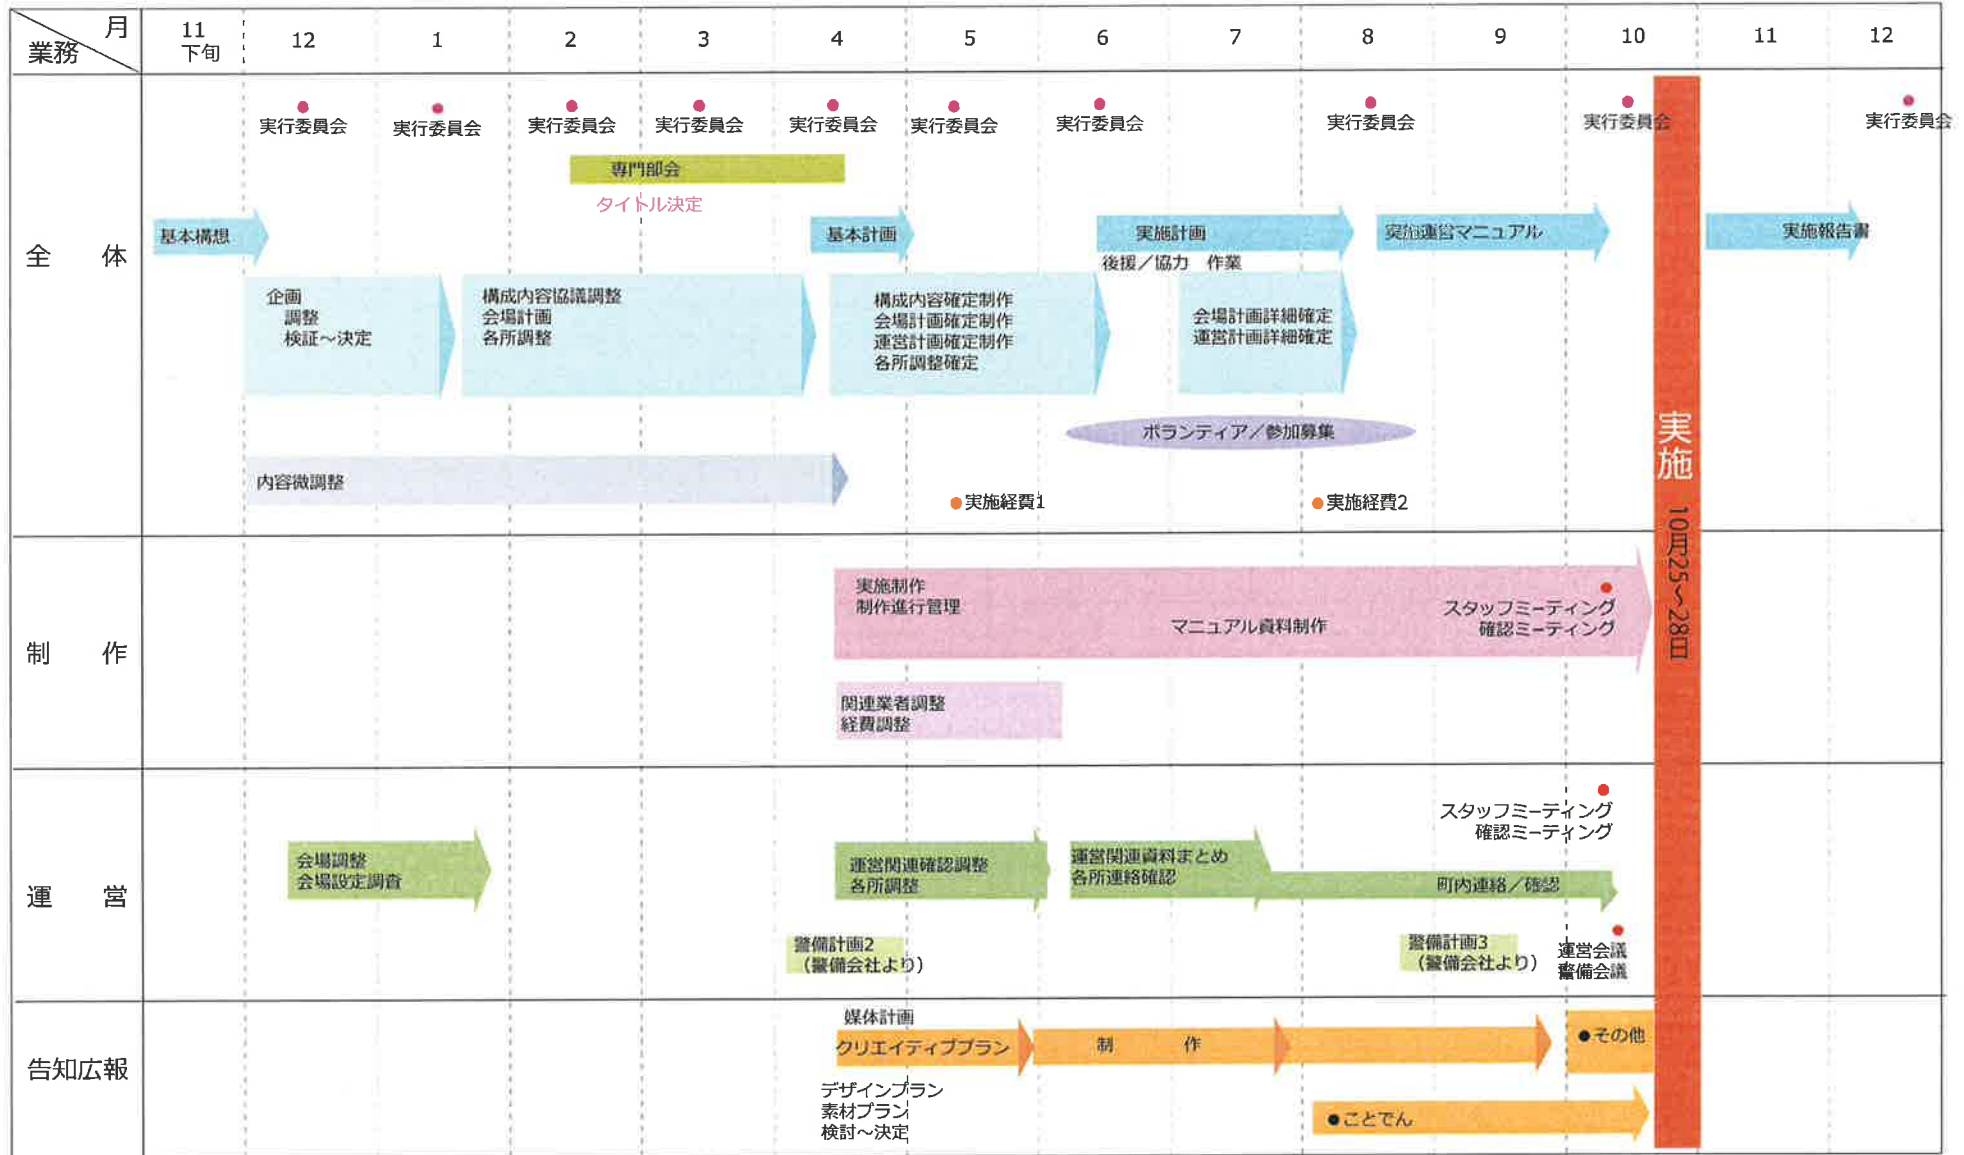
月
業務

| 業務 \ 月 | 11 下旬 | 12 | 1 | 2 | 3 | 4 | 5 | 6 | 7 | 8 | 9 | 10 | 11 | 12 |
|---|---|---|---|---|---|---|---|---|---|---|---|---|---|---|

全　体

実行委員会 実行委員会 実行委員会 実行委員会 実行委員会 実行委員会 実行委員会 実行委員会 実行委員会 実行委員会

専門部会
タイトル決定

基本構想
基本計画
実施計画
後援／協力　作業
実施運営マニュアル
実施報告書

企画
調整
検証～決定

構成内容協議調整
会場計画
各所調整

構成内容確定制作
会場計画確定制作
運営計画確定制作
各所調整確定

会場計画詳細確定
運営計画詳細確定

ボランティア／参加募集

内容微調整

実施経費1
実施経費2

制　作

実施制作
制作進行管理
マニュアル資料制作
スタッフミーティング
確認ミーティング

関連業者調整
経費調整

運　営

会場調整
会場設定調査

運営関連確認調整
各所調整

運営関連資料まとめ
各所連絡確認
町内連絡／確認

スタッフミーティング
確認ミーティング

警備計画2
（警備会社より）

警備計画3
（警備会社より）

運営会議
警備会議

告知広報

媒体計画
クリエイティブプラン
制　作
デザインプラン
素材プラン
検討～決定
●その他
●ことでん

実施
10月25～28日